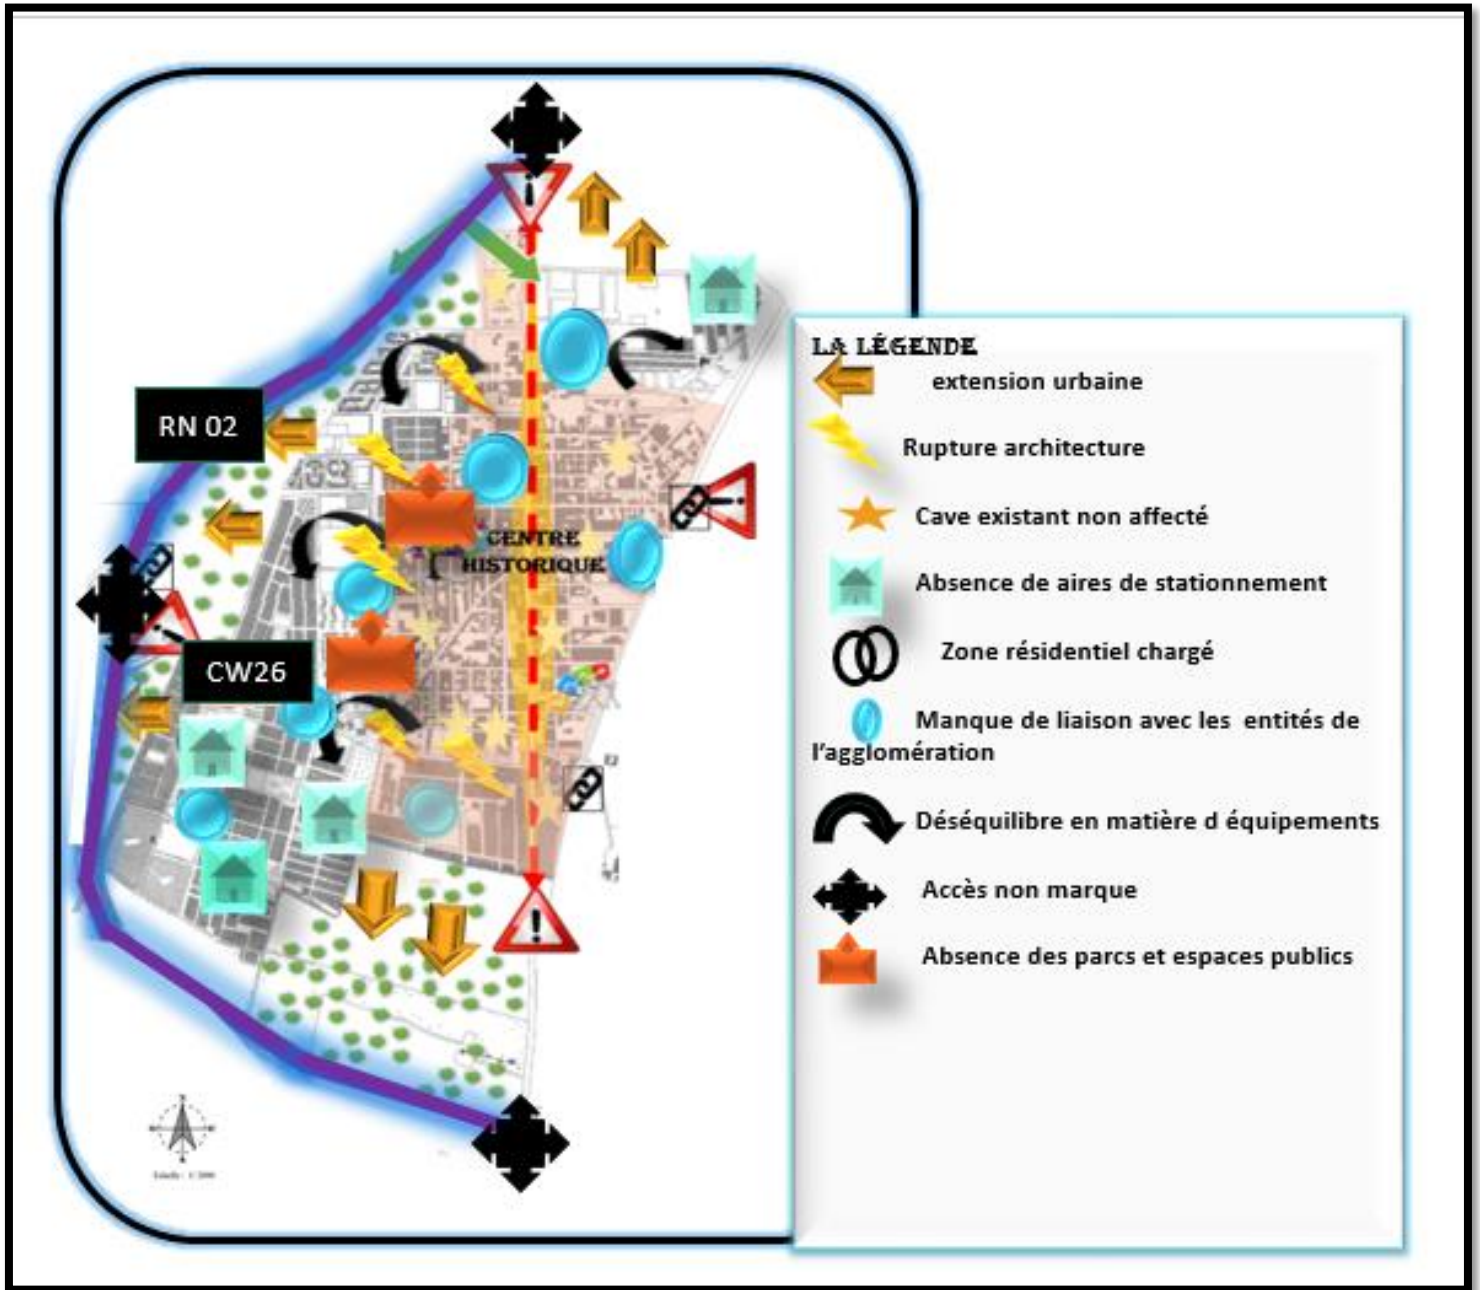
RN 02

CENTRE HISTORIQUE

CW26

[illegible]

LA LÉGENDE

extension urbaine

Rupture architecture

Cave existant non affecté

Absence de aires de stationnement

Zone résidentiel chargé

Manque de liaison avec les entités de l'agglomération

Déséquilibre en matière d équipements

Accès non marque

Absence des parcs et espaces publics